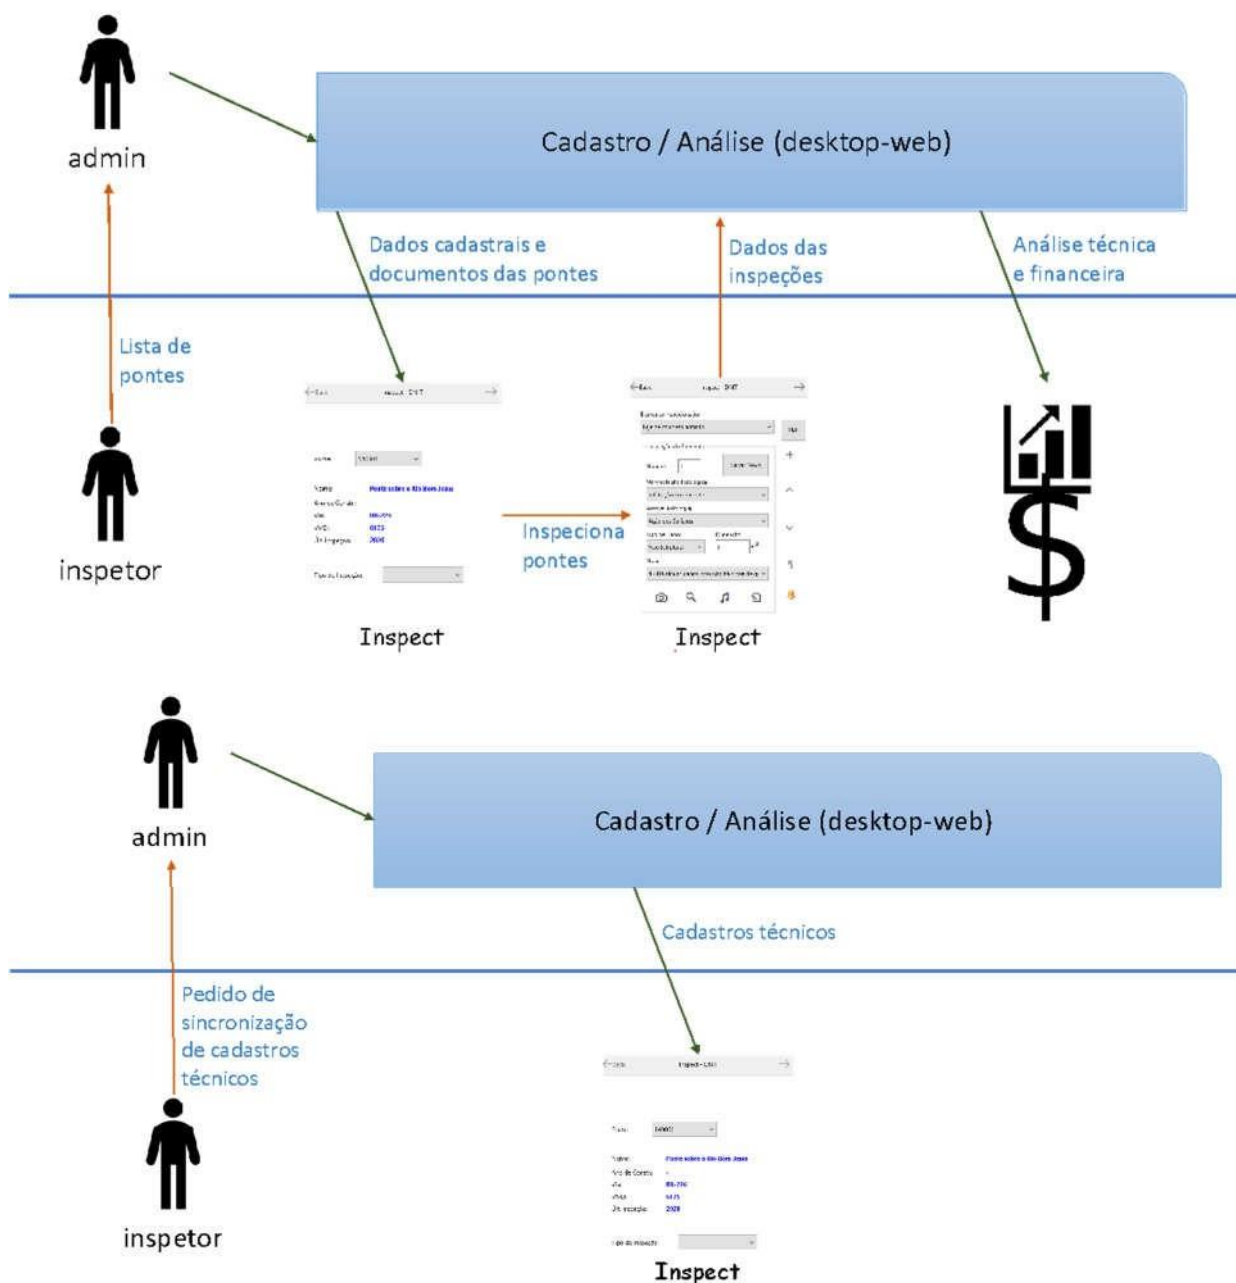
admin

Cadastro / Análise (desktop-web)

Dados cadastrais e documentos das pontes

Dados das inspeções

Análise técnica e financeira

Lista de pontes

inspetor

Inspeciona pontes

Inspect

Inspect

admin

Cadastro / Análise (desktop-web)

Cadastros técnicos

Pedido de sincronização de cadastros técnicos

inspetor

Inspect